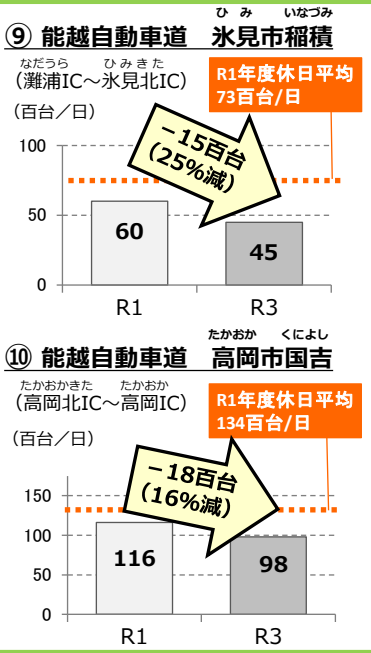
⑨ 能越自動車道　氷見市稲積
ひみ　いなづみ

なだうら　ひみきた
（灘浦IC～氷見北IC）

R1年度休日平均
73百台/日

（百台／日）

−15百台
（25%減）

100
50
0

60
45

R1　R3

⑩ 能越自動車道　高岡市国吉
たかおか　くによし

たかおかきた　たかおか
（高岡北IC～高岡IC）

R1年度休日平均
134百台/日

（百台／日）

−18百台
（16%減）

150
100
50
0

116
98

R1　R3